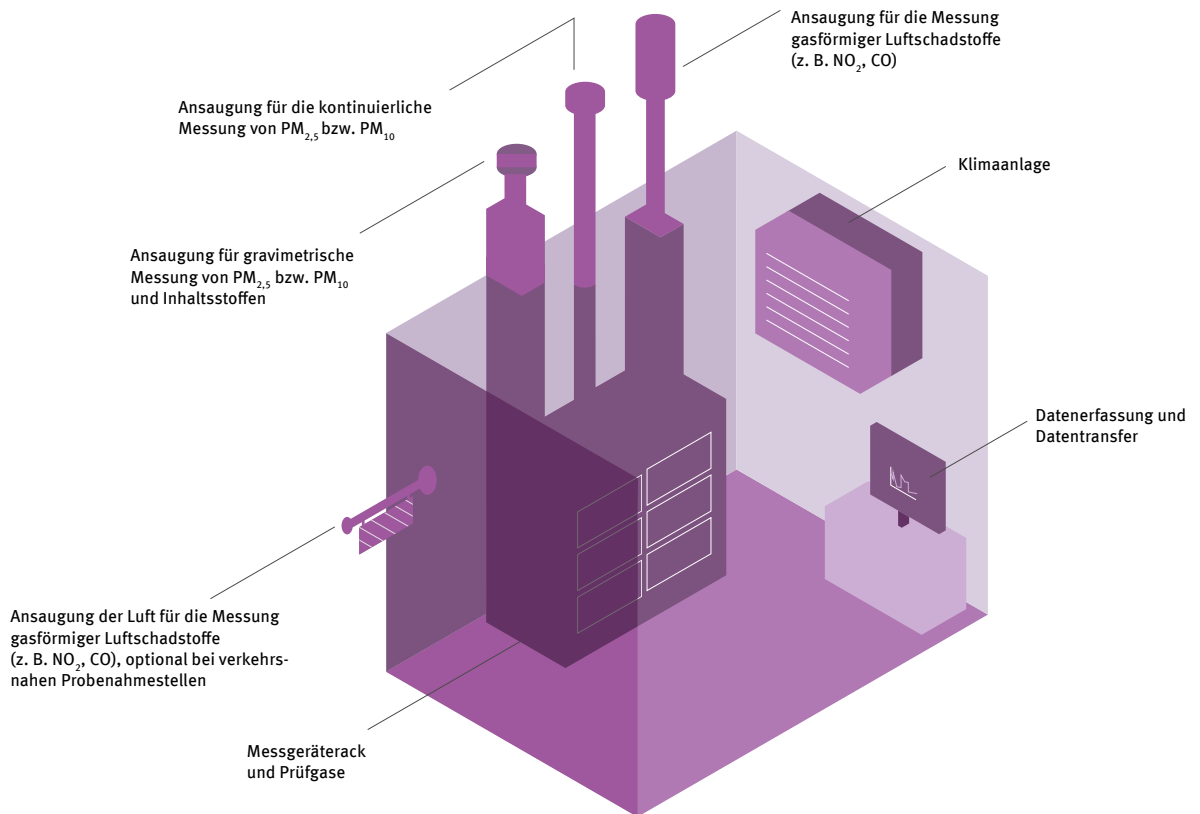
Ansaugung für die Messung gasförmiger Luftschadstoffe (z. B. $NO_2$, CO)

Ansaugung für die kontinuierliche Messung von $PM_{2,5}$ bzw. $PM_{10}$

Klimaanlage

Ansaugung für gravimetrische Messung von $PM_{2,5}$ bzw. $PM_{10}$ und Inhaltsstoffen

Datenerfassung und Datentransfer

Ansaugung der Luft für die Messung gasförmiger Luftschadstoffe (z. B. $NO_2$, CO), optional bei verkehrsnahen Probenahmestellen

Messgeräterack und Prüfgase